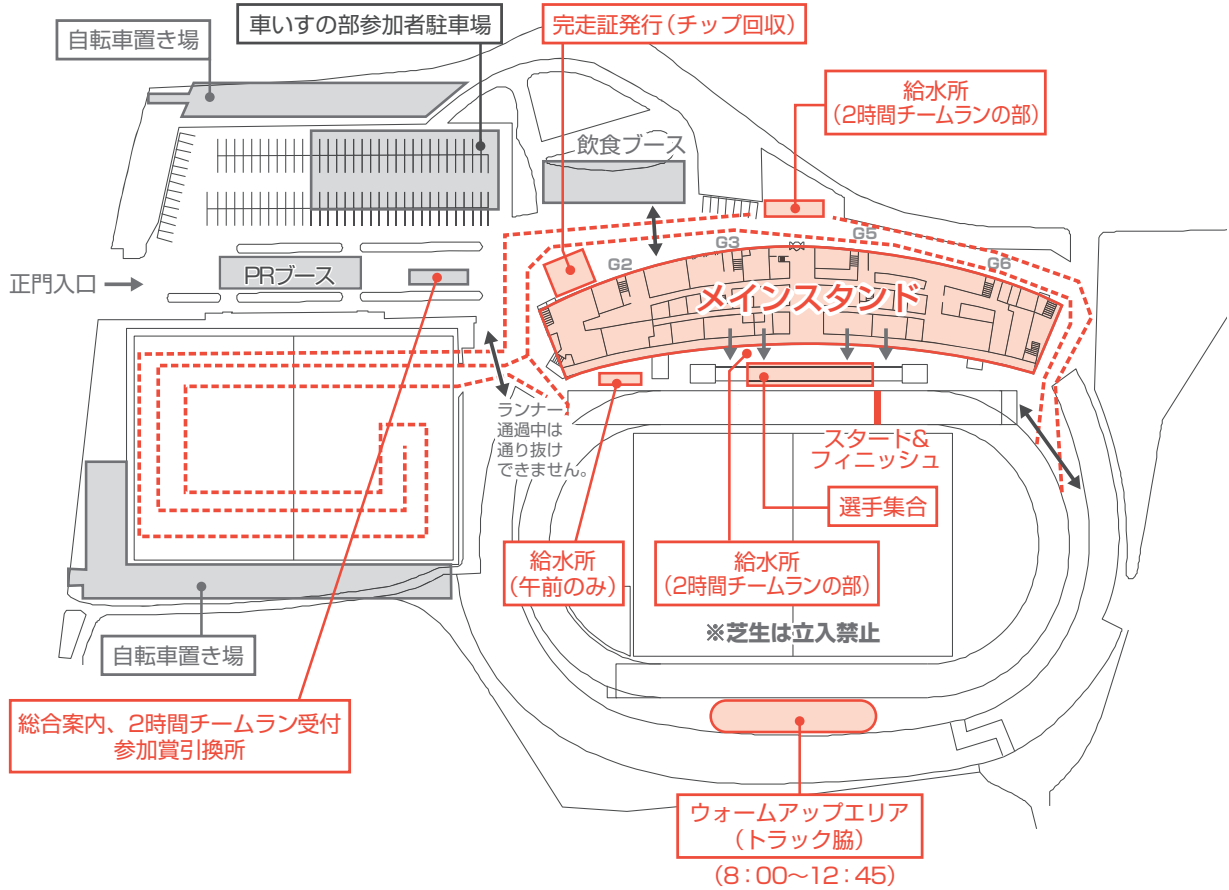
自転車置き場

車いすの部参加者駐車場

完走証発行（チップ回収）

給水所
（2時間チームランの部）

飲食ブース

G2

G3

G5

G6

PRブース

正門入口

メインスタンド

ランナー通過中は通り抜けできません。

スタート&フィニッシュ

選手集合

給水所
（午前のみ）

給水所
（2時間チームランの部）

※芝生は立入禁止

自転車置き場

総合案内、2時間チームラン受付
参加賞引換所

ウォームアップエリア
（トラック脇）
（8：00〜12：45）